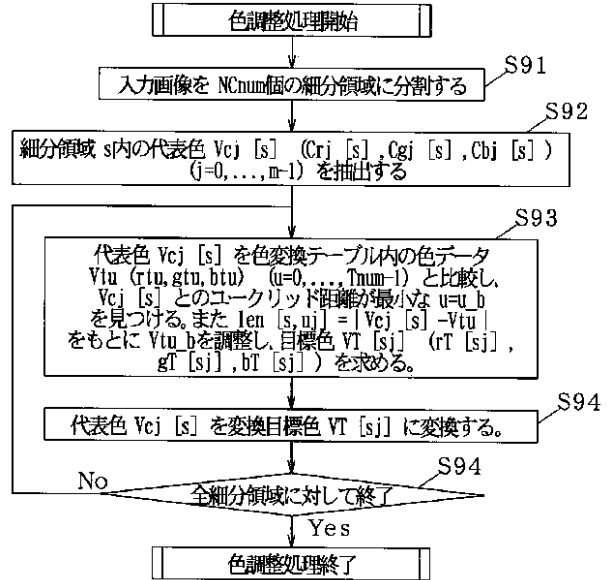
色調整処理開始

S91

入力画像を NCnum個の細分領域に分割する

S92

細分領域 s内の代表色 Vcj [s] （Crj [s] ,Cgj [s] ,Cbj [s] ）(j=0,...,m-1) を抽出する

S93

代表色 Vcj [s] を色変換テーブル内の色データ Vtu (rtu,gtu,btu) (u=0,...,Tnum-1) と比較し、Vcj [s] とのユークリッド距離が最小な u=u_b を見つける。また len [s,uj] = |Vcj [s] -Vtu| をもとに Vtu_bを調整し、目標色 VT [sj] （rT [sj] , gT [sj] ,bT [sj] ）を求める。

S94

代表色 Vcj [s] を変換目標色 VT [sj] に変換する。

S94

No

全細分領域に対して終了

Yes

色調整処理終了